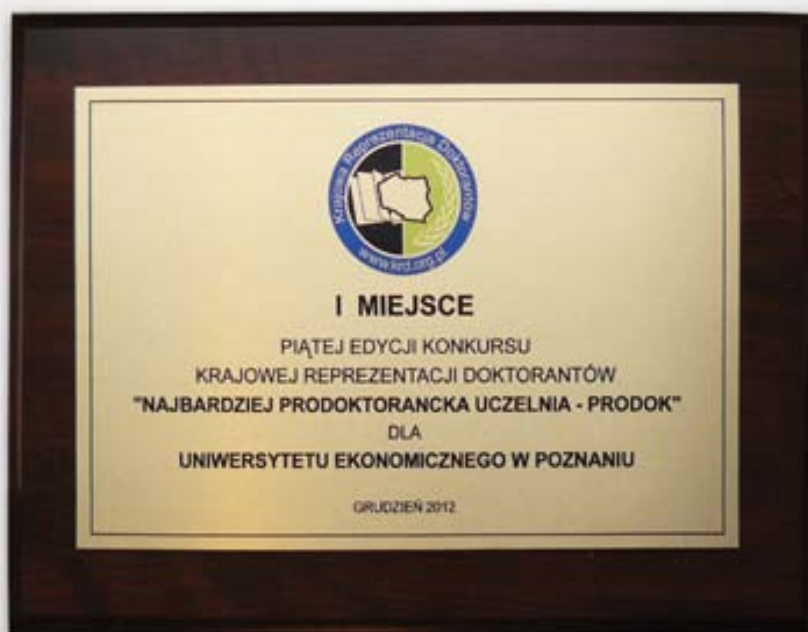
Krajowa Reprezentacja Doktorantów
www.krd.org.pl

I MIEJSCE

PIĄTEJ EDYCJI KONKURSU
KRAJOWEJ REPREZENTACJI DOKTORANTÓW
"NAJBARDZIEJ PRODOKTORANCKA UCZELNIA - PRODOK"
DLA
UNIWERSYTETU EKONOMICZNEGO W POZNANIU

GRUDZIEŃ 2012